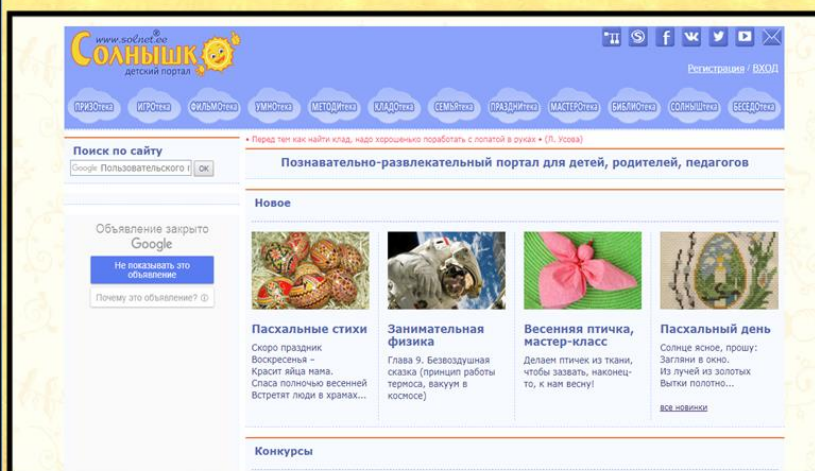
www.solnet.ee
Солнышко
детский портал

Регистрация / ВХОД

ПРИЗОтека ИГРОтека ФИЛЬМОтека УМНОтека МЕТОДИтека КЛАДОтека СЕМЬЯтека ПРАЗДНИтека МАСТЕРОтека БИБЛИОтека СОЛНЫШтека БЕСЕДОтека

Поиск по сайту
Google Пользовательского г OK

• Перед тем как найти клад, надо хорошенько поработать с лопатой в руках • (Л. Усова)

Познавательно-развлекательный портал для детей, родителей, педагогов

Новое

Объявление закрыто
Google
Не показывать это объявление
Почему это объявление?

Пасхальные стихи
Скоро праздник Воскресенья – Красит яйца мама. Спаса полночью весенней Встретят люди в храмах...

Занимательная физика
Глава 9. Безвоздушная сказка (принцип работы термоса, вакуум в космосе)

Весенняя птичка, мастер-класс
Делаем птичек из ткани, чтобы зазвать, наконец-то, к нам весну!

Пасхальный день
Солнце ясное, прошу: Загляни в окно. Из лучей из золотых Вытки полотно...

все новинки

Конкурсы